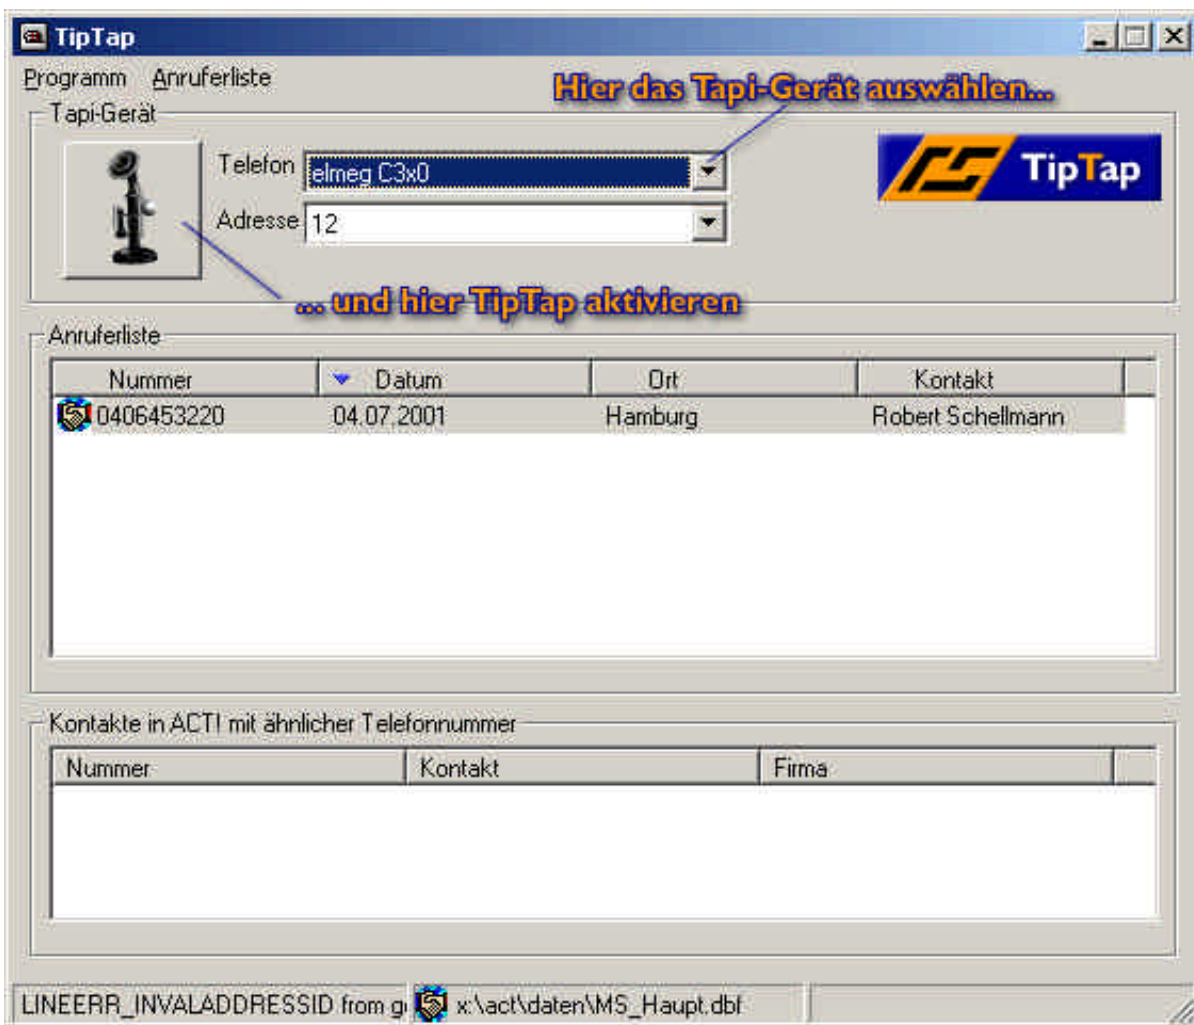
TipTap

Programm Anruferliste

Hier das Tapi-Gerät auswählen...

Tapi-Gerät

Telefon elmeg C3x0

Adresse 12

TipTap

... und hier TipTap aktivieren

Anruferliste

| Nummer | Datum | Ort | Kontakt |
|---|---|---|---|
| 0406453220 | 04.07.2001 | Hamburg | Robert Schellmann |

Kontakte in ACT! mit ähnlicher Telefonnummer

| Nummer | Kontakt | Firma |
|---|---|---|

LINEERR_INVALADDRESSID from g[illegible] x:\act\daten\MS_Haupt.dbf